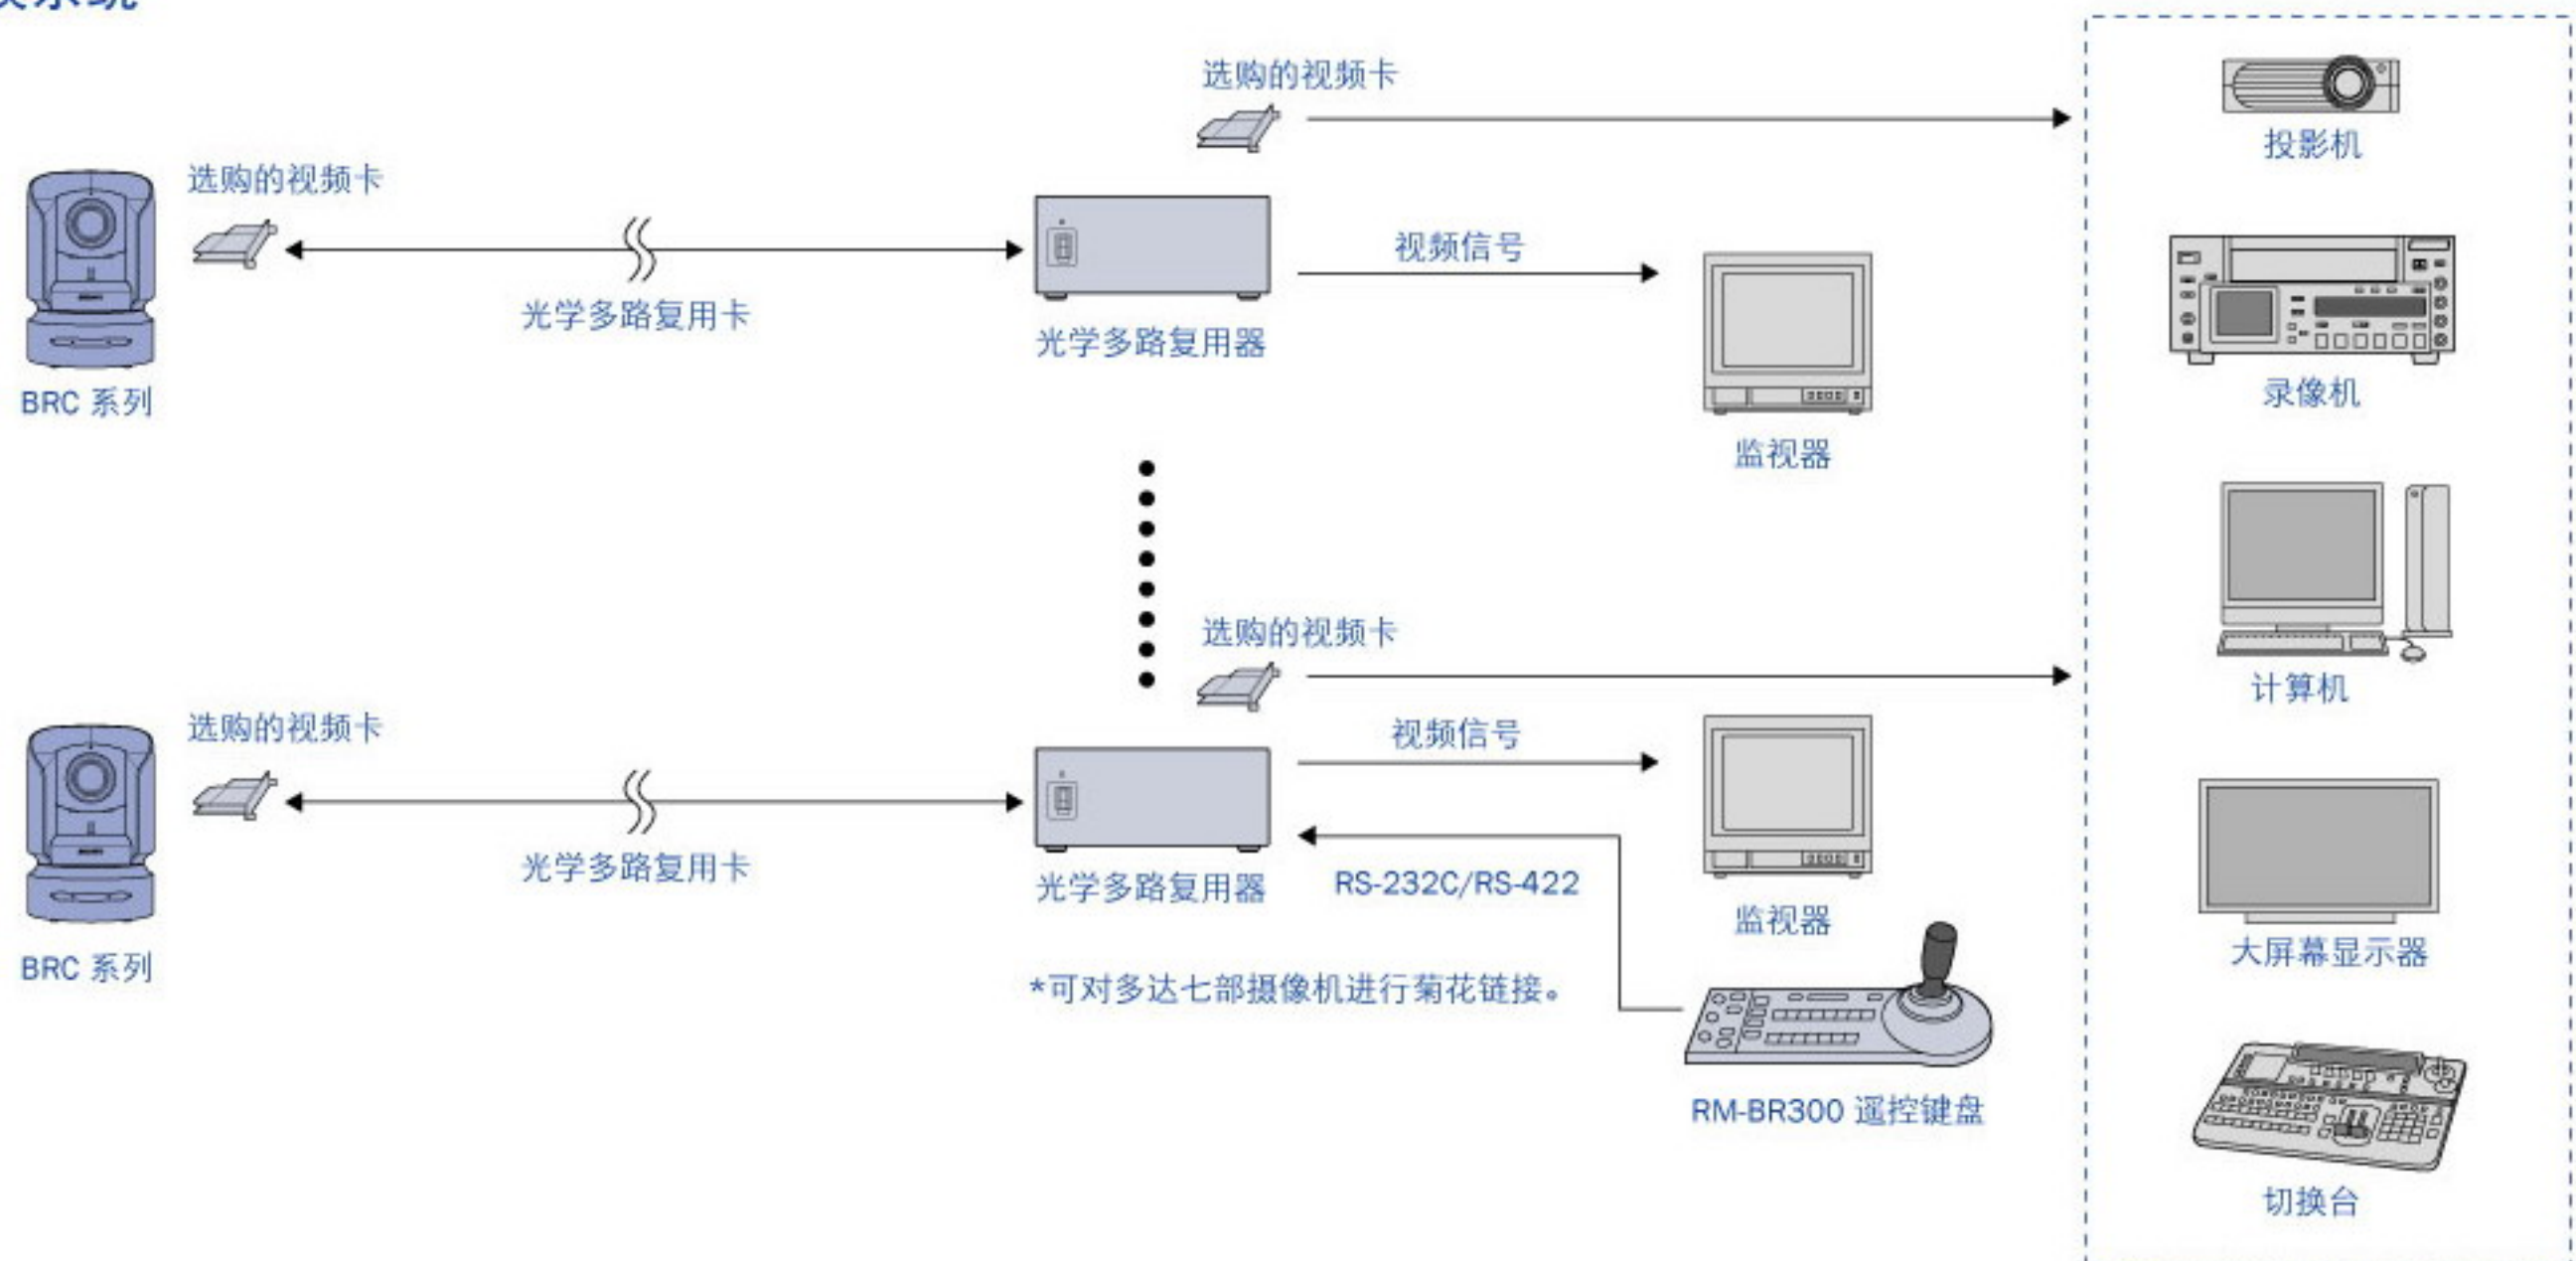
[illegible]系统

选购的视频卡

选购的视频卡

BRC 系列

光学多路复用卡

光学多路复用器

视频信号

监视器

投影机

录像机

计算机

选购的视频卡

选购的视频卡

BRC 系列

光学多路复用卡

光学多路复用器

视频信号

RS-232C/RS-422

监视器

*可对多达七部摄像机进行菊花链接。

RM-BR300 遥控键盘

大屏幕显示器

切换台